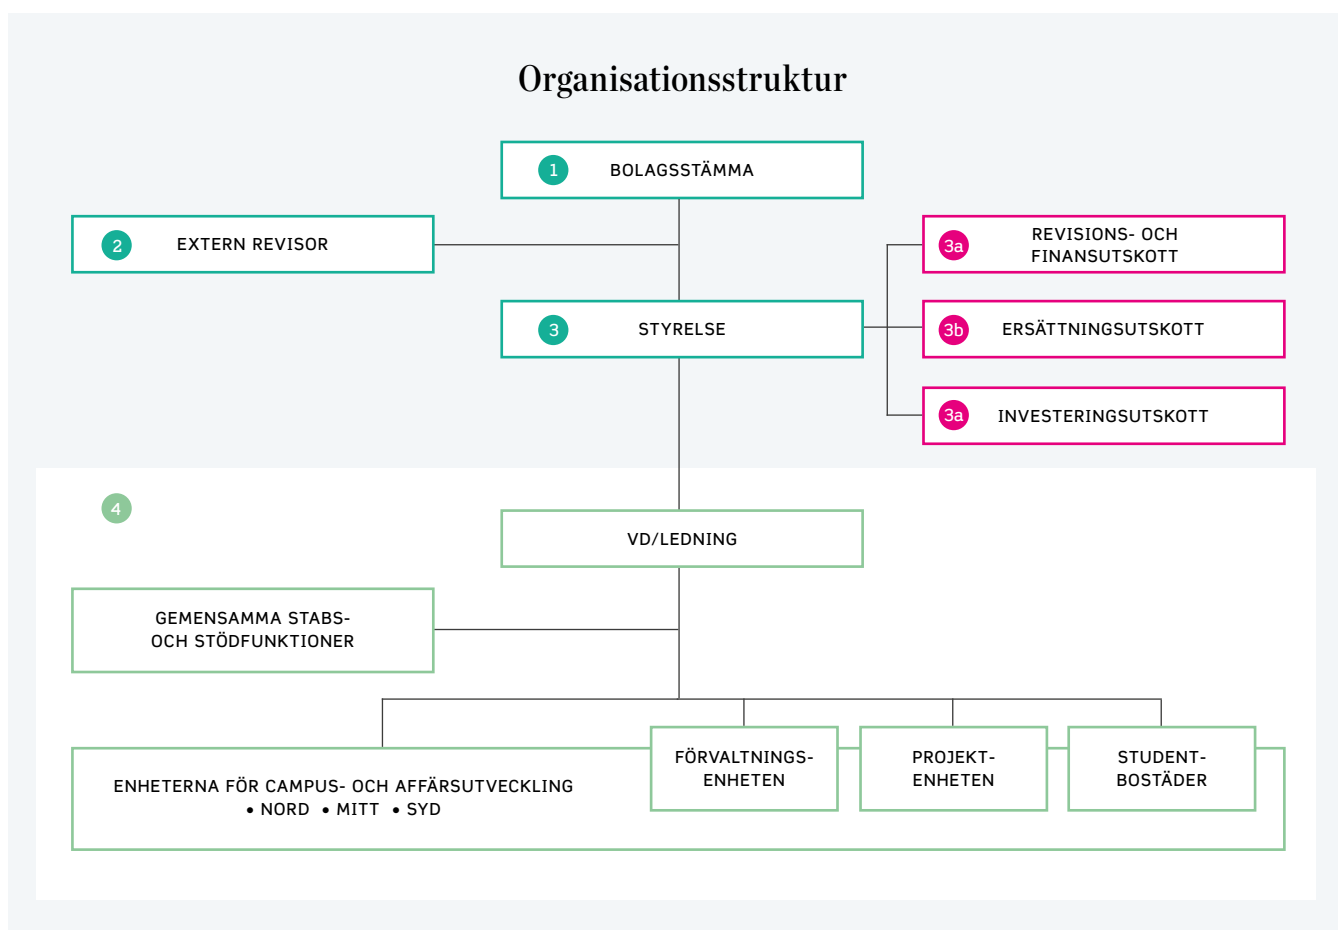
Organisationsstruktur

1 BOLAGSSTÄMMA

2 EXTERN REVISOR

3a REVISIONS- OCH FINANSUTSKOTT

3 STYRELSE

3b ERSÄTTNINGSUTSKOTT

3a INVESTERINGSUTSKOTT

4

VD/LEDNING

GEMENSAMMA STABS- OCH STÖDFUNKTIONER

ENHETERNA FÖR CAMPUS- OCH AFFÄRSUTVECKLING
• NORD • MITT • SYD

FÖRVALTNINGS-ENHETEN

PROJEKT-ENHETEN

STUDENT-BOSTÄDER